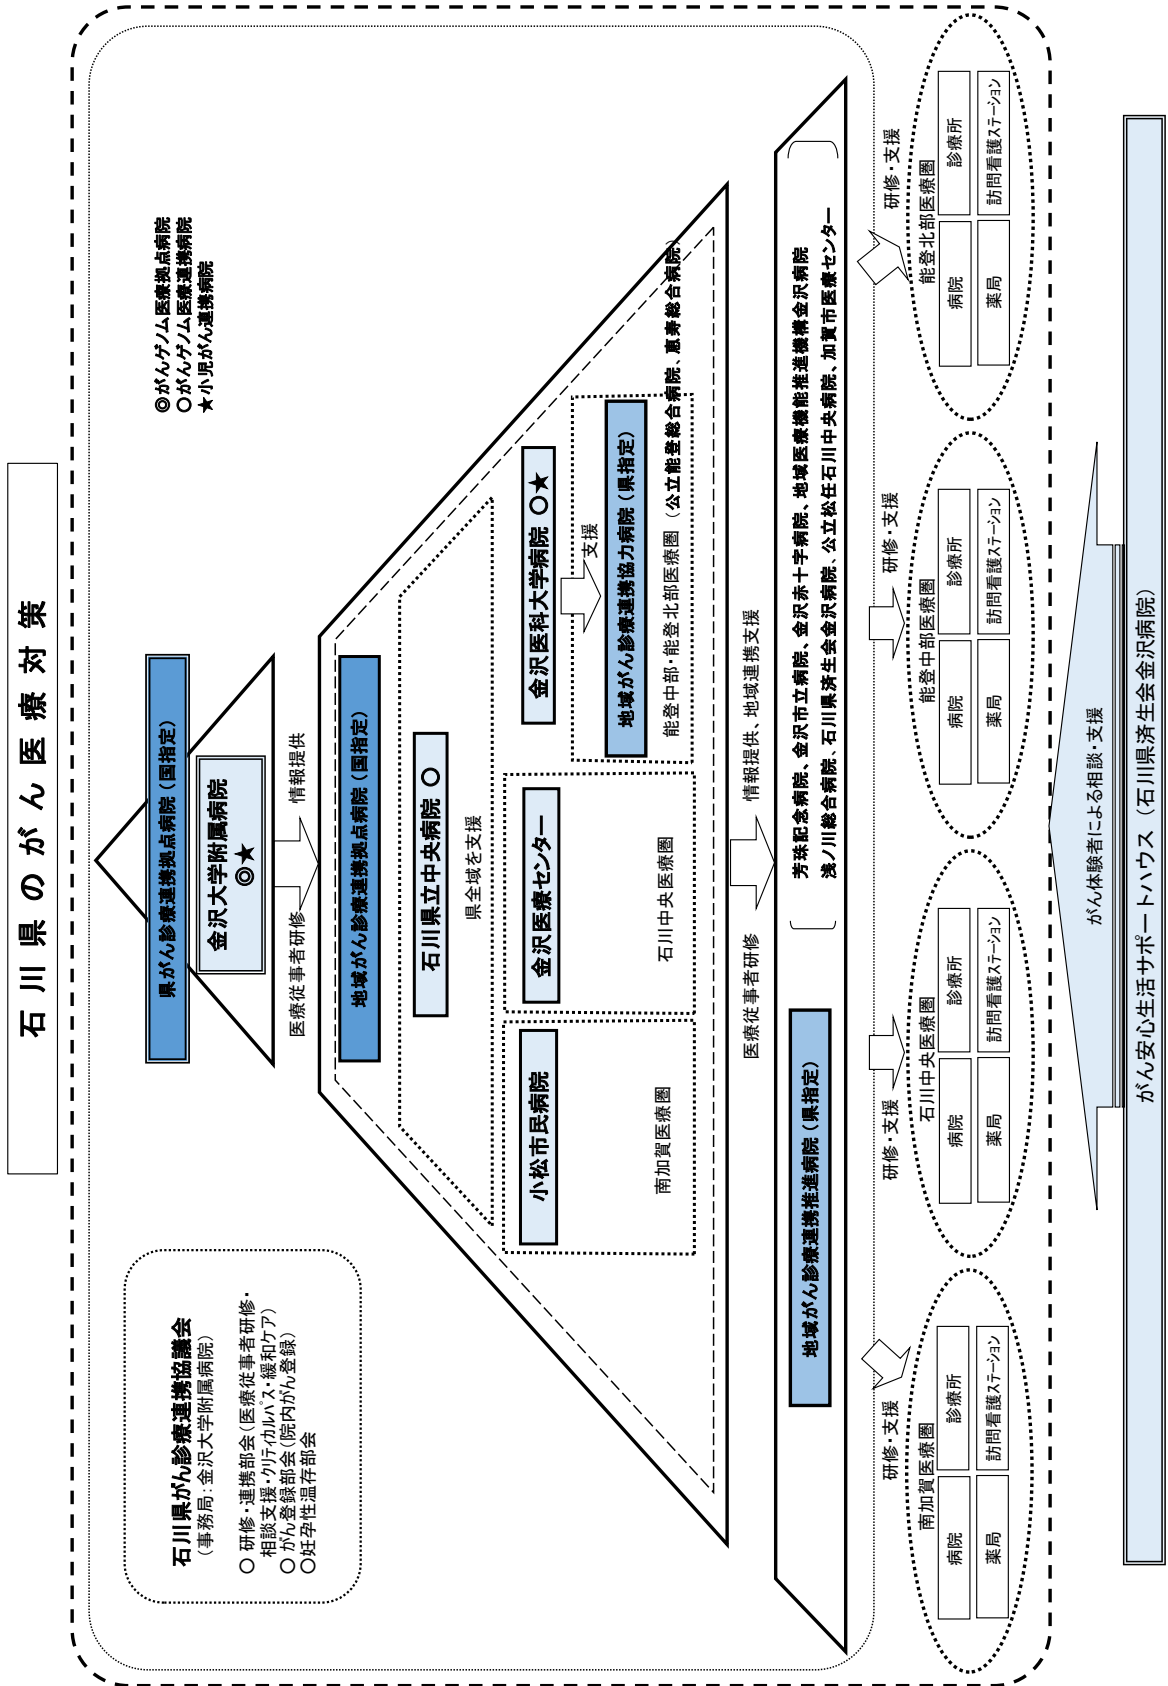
石川県のがん医療対策

◎がんゲノム医療拠点病院
○がんゲノム医療連携病院
★小児がん連携病院

県がん診療連携拠点病院（国指定）
金沢大学附属病院
◎★

医療従事者研修
情報提供

地域がん診療連携拠点病院（国指定）

石川県立中央病院 ○
県全域を支援

金沢医科大学病院 ○★
支援

地域がん診療連携協力病院（県指定）
能登中部・能登北部医療圏 （公立能登総合病院、恵寿総合病院）

金沢医療センター
石川中央医療圏

小松市民病院
南加賀医療圏

医療従事者研修
情報提供、地域連携支援

地域がん診療連携推進病院（県指定）
芳珠記念病院、金沢市立病院、金沢赤十字病院、地域医療機能推進機構金沢病院
浅ノ川総合病院、石川県済生会金沢病院、公立松任石川中央病院、加賀市医療センター

石川県がん診療連携協議会
（事務局：金沢大学附属病院）
○ 研修・連携部会（医療従事者研修・相談支援・クリティカルパス・緩和ケア）
○ がん登録部会（院内がん登録）
○妊孕性温存部会

研修・支援
南加賀医療圏
病院
診療所
薬局
訪問看護ステーション

研修・支援
石川中央医療圏
病院
診療所
薬局
訪問看護ステーション

研修・支援
能登中部医療圏
病院
診療所
薬局
訪問看護ステーション

研修・支援
能登北部医療圏
病院
診療所
薬局
訪問看護ステーション

がん体験者による相談・支援
がん安心生活サポートハウス（石川県済生会金沢病院）